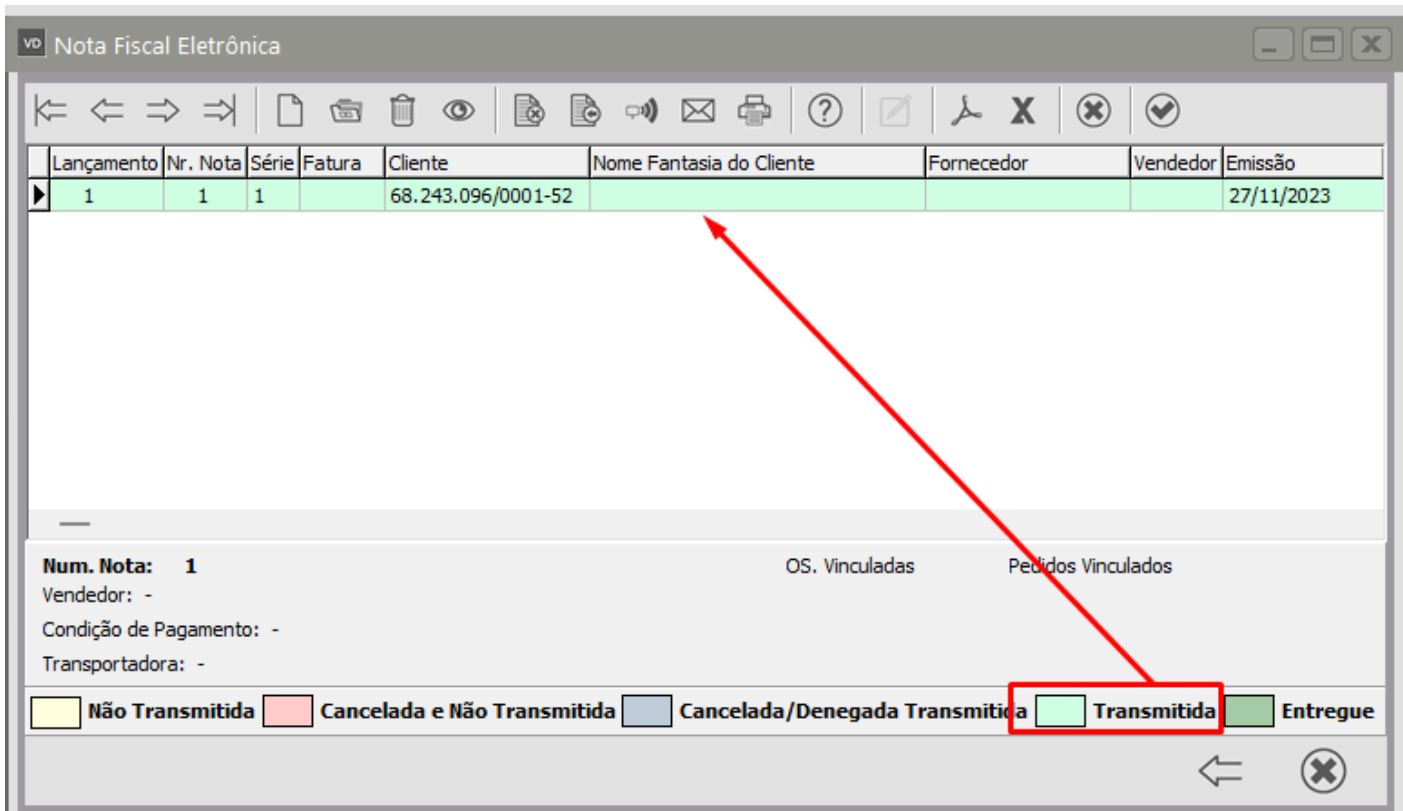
VD Nota Fiscal Eletrônica

| Lançamento | Nr. Nota | Série | Fatura | Cliente | Nome Fantasia do Cliente | Fornecedor | Vendedor | Emissão |
|---|---|---|---|---|---|---|---|---|
| 1 | 1 | 1 | | 68.243.096/0001-52 | | | | 27/11/2023 |

Num. Nota: 1
Vendedor: -
Condição de Pagamento: -
Transportadora: -

OS. Vinculadas
Pedidos Vinculados

Não Transmitida
Cancelada e Não Transmitida
Cancelada/Denegada Transmitida
Transmitida
Entregue